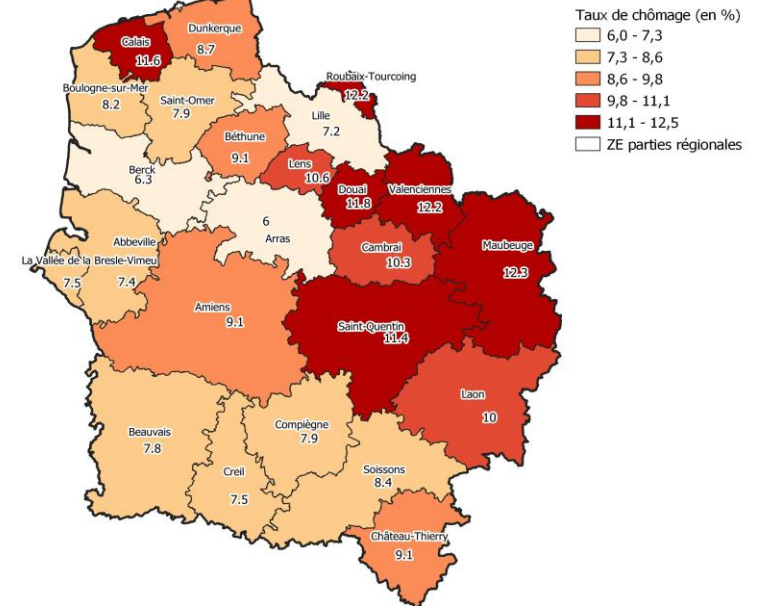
Taux de chômage (en %)
6,0 - 7,3
7,3 - 8,6
8,6 - 9,8
9,8 - 11,1
11,1 - 12,5
ZE parties régionales

Calais
11.6
Dunkerque
8.7
Roubaix-Tourcoing
12.2
Boulogne-sur-Mer
8.2
Saint-Omer
7.9
Lille
7.2
Béthune
9.1
Lens
10.6
Berck
6.3
Douai
11.8
Valenciennes
12.2
6
Arras
Abbeville
7.4
La Vallée de la Bresle-Vimeu
7.5
Cambrai
10.3
Maubeuge
12.3
Amiens
9.1
Saint-Quentin
11.4
Laon
10
Beauvais
7.8
Compiègne
7.9
Creil
7.5
Soissons
8.4
Château-Thierry
9.1